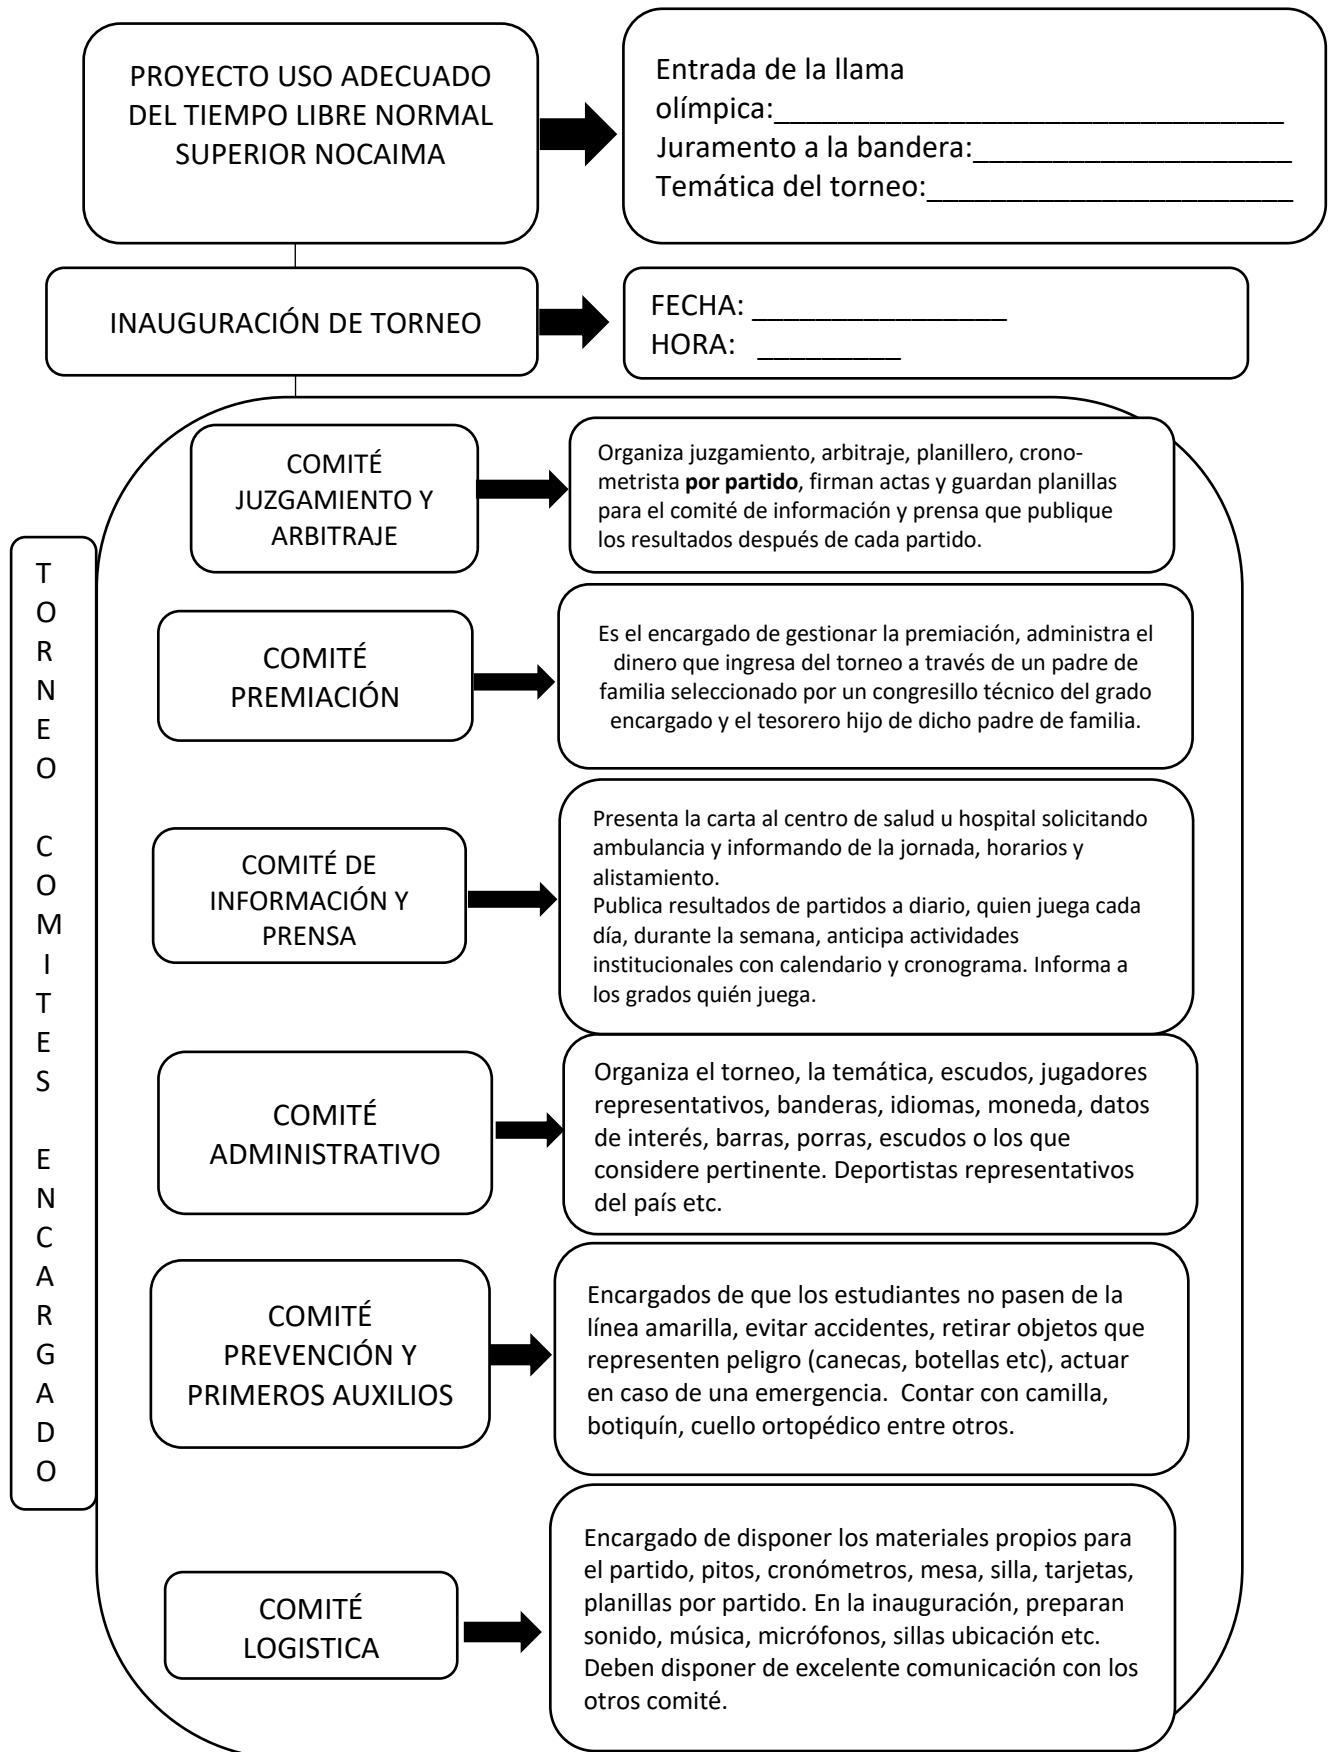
PROYECTO USO ADECUADO DEL TIEMPO LIBRE NORMAL SUPERIOR NOCAIMA

Entrada de la llama olímpica:______________________________
Juramento a la bandera:____________________
Temática del torneo:_______________________

INAUGURACIÓN DE TORNEO

FECHA: ________________
HORA: _________

TORNEO COMITES ENCARGADO

COMITÉ JUZGAMIENTO Y ARBITRAJE

Organiza juzgamiento, arbitraje, planillero, cronometrista **por partido**, firman actas y guardan planillas para el comité de información y prensa que publique los resultados después de cada partido.

COMITÉ PREMIACIÓN

Es el encargado de gestionar la premiación, administra el dinero que ingresa del torneo a través de un padre de familia seleccionado por un congresillo técnico del grado encargado y el tesorero hijo de dicho padre de familia.

COMITÉ DE INFORMACIÓN Y PRENSA

Presenta la carta al centro de salud u hospital solicitando ambulancia y informando de la jornada, horarios y alistamiento.
Publica resultados de partidos a diario, quien juega cada día, durante la semana, anticipa actividades institucionales con calendario y cronograma. Informa a los grados quién juega.

COMITÉ ADMINISTRATIVO

Organiza el torneo, la temática, escudos, jugadores representativos, banderas, idiomas, moneda, datos de interés, barras, porras, escudos o los que considere pertinente. Deportistas representativos del país etc.

COMITÉ PREVENCIÓN Y PRIMEROS AUXILIOS

Encargados de que los estudiantes no pasen de la línea amarilla, evitar accidentes, retirar objetos que representen peligro (canecas, botellas etc), actuar en caso de una emergencia. Contar con camilla, botiquín, cuello ortopédico entre otros.

COMITÉ LOGISTICA

Encargado de disponer los materiales propios para el partido, pitos, cronómetros, mesa, silla, tarjetas, planillas por partido. En la inauguración, preparan sonido, música, micrófonos, sillas ubicación etc. Deben disponer de excelente comunicación con los otros comité.